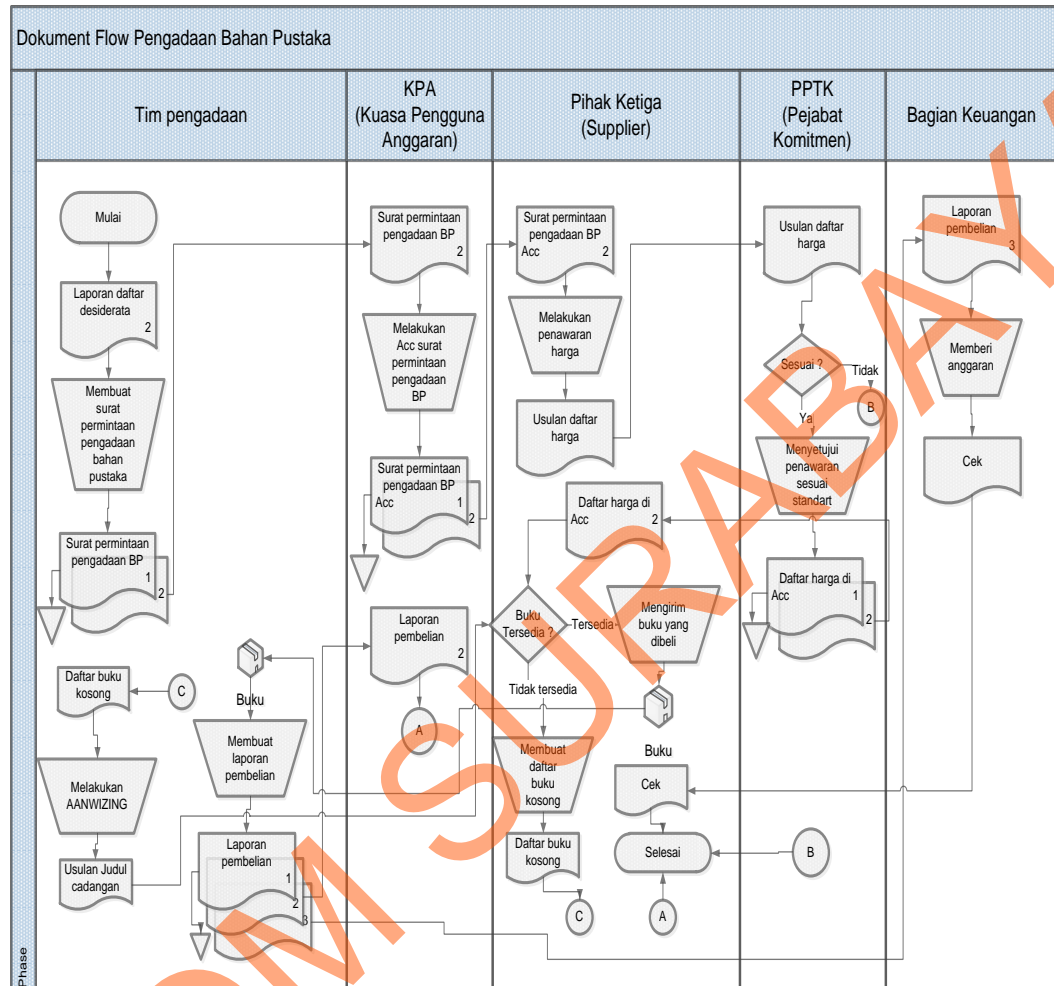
Dokument Flow Pengadaan Bahan Pustaka

Tim pengadaan

KPA (Kuasa Pengguna Anggaran)

Pihak Ketiga (Supplier)

PPTK (Pejabat Komitmen)

Bagian Keuangan

Mulai

Laporan daftar desiderata 2

Membuat surat permintaan pengadaan bahan pustaka

Surat permintaan pengadaan BP 1 2

Daftar buku kosong

C

Melakukan AANWIZING

Usulan Judul cadangan

Buku

Membuat laporan pembelian

Laporan pembelian 1 2 3

Surat permintaan pengadaan BP 2

Melakukan Acc surat permintaan pengadaan BP

Surat permintaan pengadaan BP Acc 1 2

Laporan pembelian 2

A

Surat permintaan pengadaan BP Acc 2

Melakukan penawaran harga

Usulan daftar harga

Daftar harga di Acc 2

Buku Tersedia ?

Tersedia

Mengirim buku yang dibeli

Tidak tersedia

Membuat daftar buku kosong

Daftar buku kosong

C

Buku

Cek

Selesai

A

Usulan daftar harga

Sesuai ?

Tidak

B

Ya

Menyetujui penawaran sesuai standart

Daftar harga di Acc 1 2

B

Laporan pembelian 3

Memberi anggaran

Cek

Phase

STIKOM SURABAYA